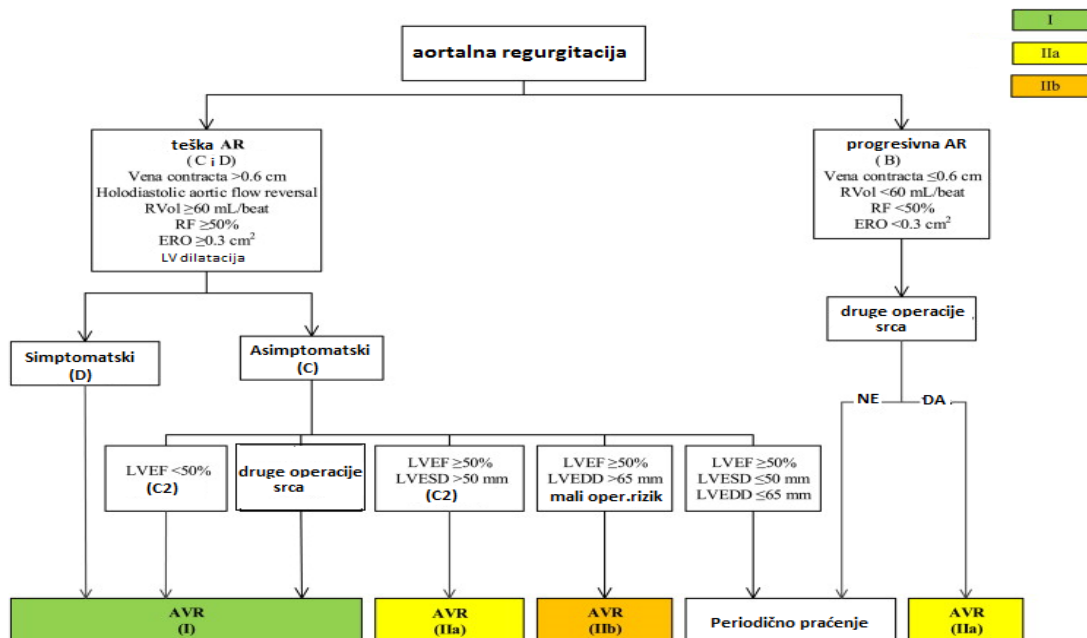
I

IIa

IIb

aortalna regurgitacija

teška AR
( C i D)
Vena contracta >0.6 cm
Holodiastolic aortic flow reversal
RVol ≥60 mL/beat
RF ≥50%
ERO ≥0.3 cm$^2$
LV dilatacija

progresivna AR
( B)
Vena contracta ≤0.6 cm
RVol <60 mL/beat
RF <50%
ERO <0.3 cm$^2$

druge operacije srca

Simptomatski
(D)

Asimptomatski
(C)

NE

DA

LVEF <50%
(C2)

druge operacije srca

LVEF ≥50%
LVESD >50 mm
(C2)

LVEF ≥50%
LVEDD >65 mm
mali oper.rizik

LVEF ≥50%
LVESD ≤50 mm
LVEDD ≤65 mm

AVR
(I)

AVR
(IIa)

AVR
(IIb)

Periodično praćenje

AVR
(IIa)